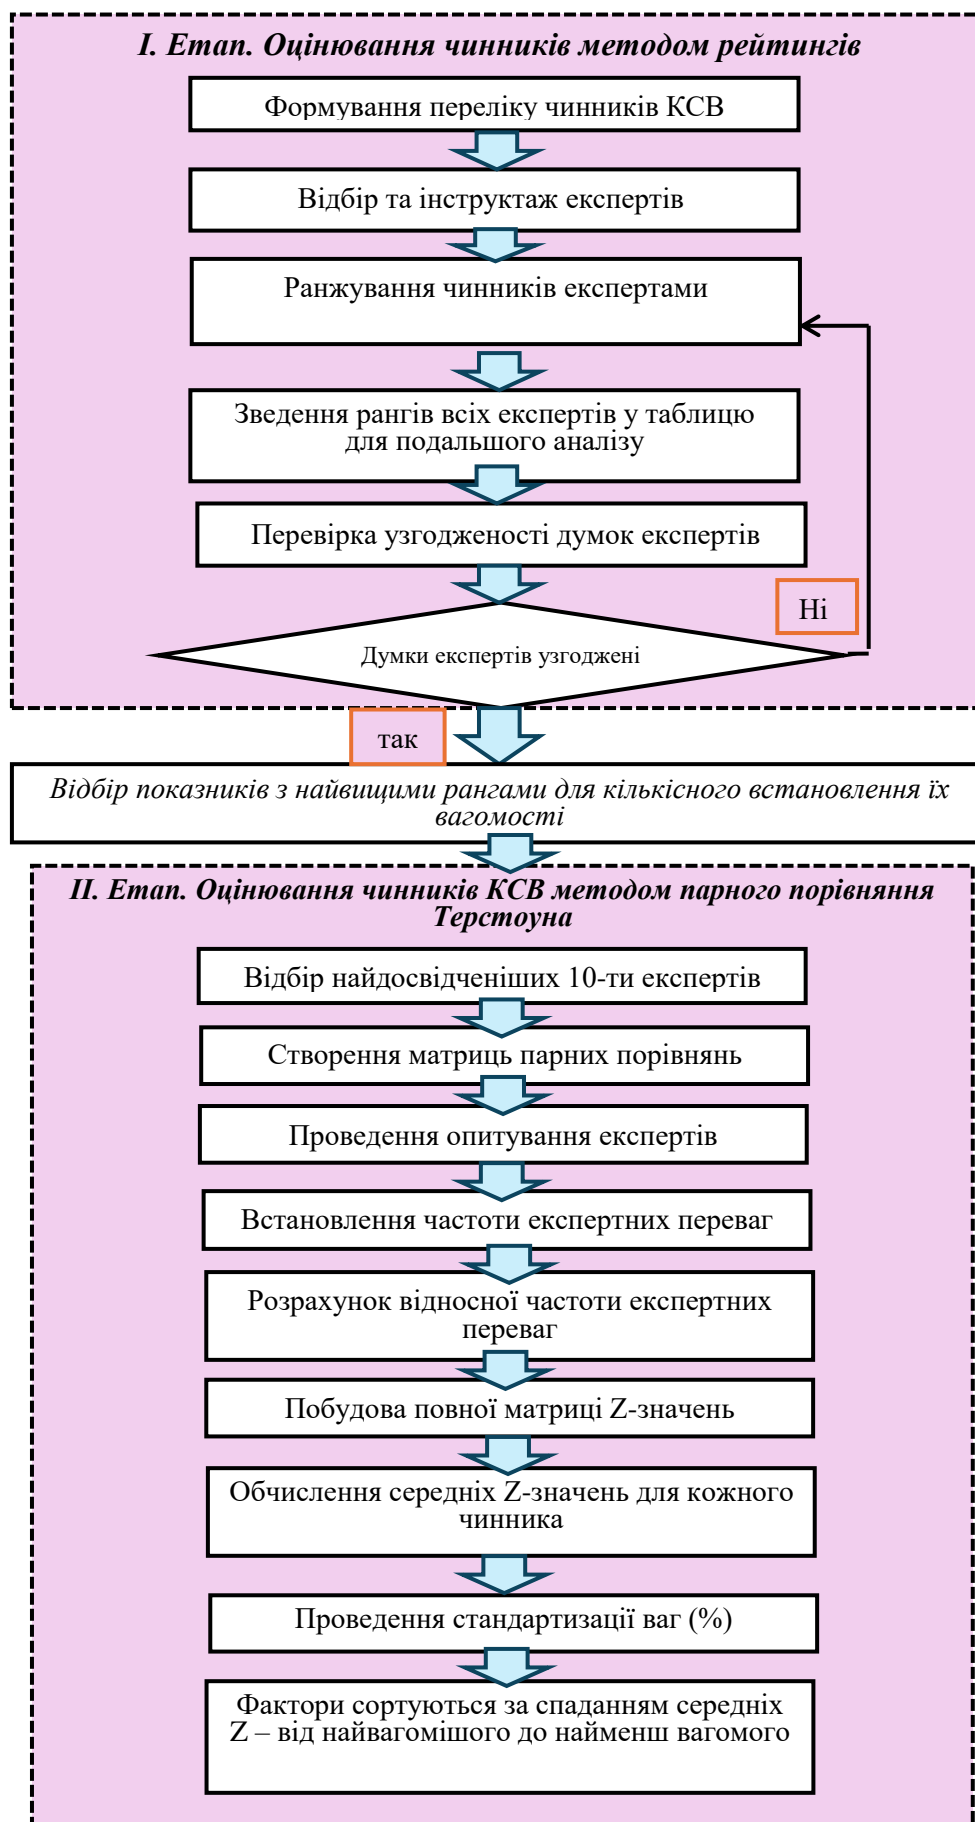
I. Етап. Оцінювання чинників методом рейтингів

Формування переліку чинників КСВ

Відбір та інструктаж експертів

Ранжування чинників експертами

Зведення рангів всіх експертів у таблицю для подальшого аналізу

Перевірка узгодженості думок експертів

Ні

Думки експертів узгоджені

так

Відбір показників з найвищими рангами для кількісного встановлення їх вагомості

II. Етап. Оцінювання чинників КСВ методом парного порівняння Терстоуна

Відбір найдосвідченіших 10-ти експертів

Створення матриць парних порівнянь

Проведення опитування експертів

Встановлення частоти експертних переваг

Розрахунок відносної частоти експертних переваг

Побудова повної матриці Z-значень

Обчислення середніх Z-значень для кожного чинника

Проведення стандартизації ваг (%)

Фактори сортуються за спаданням середніх Z – від найвагомішого до найменш вагомого